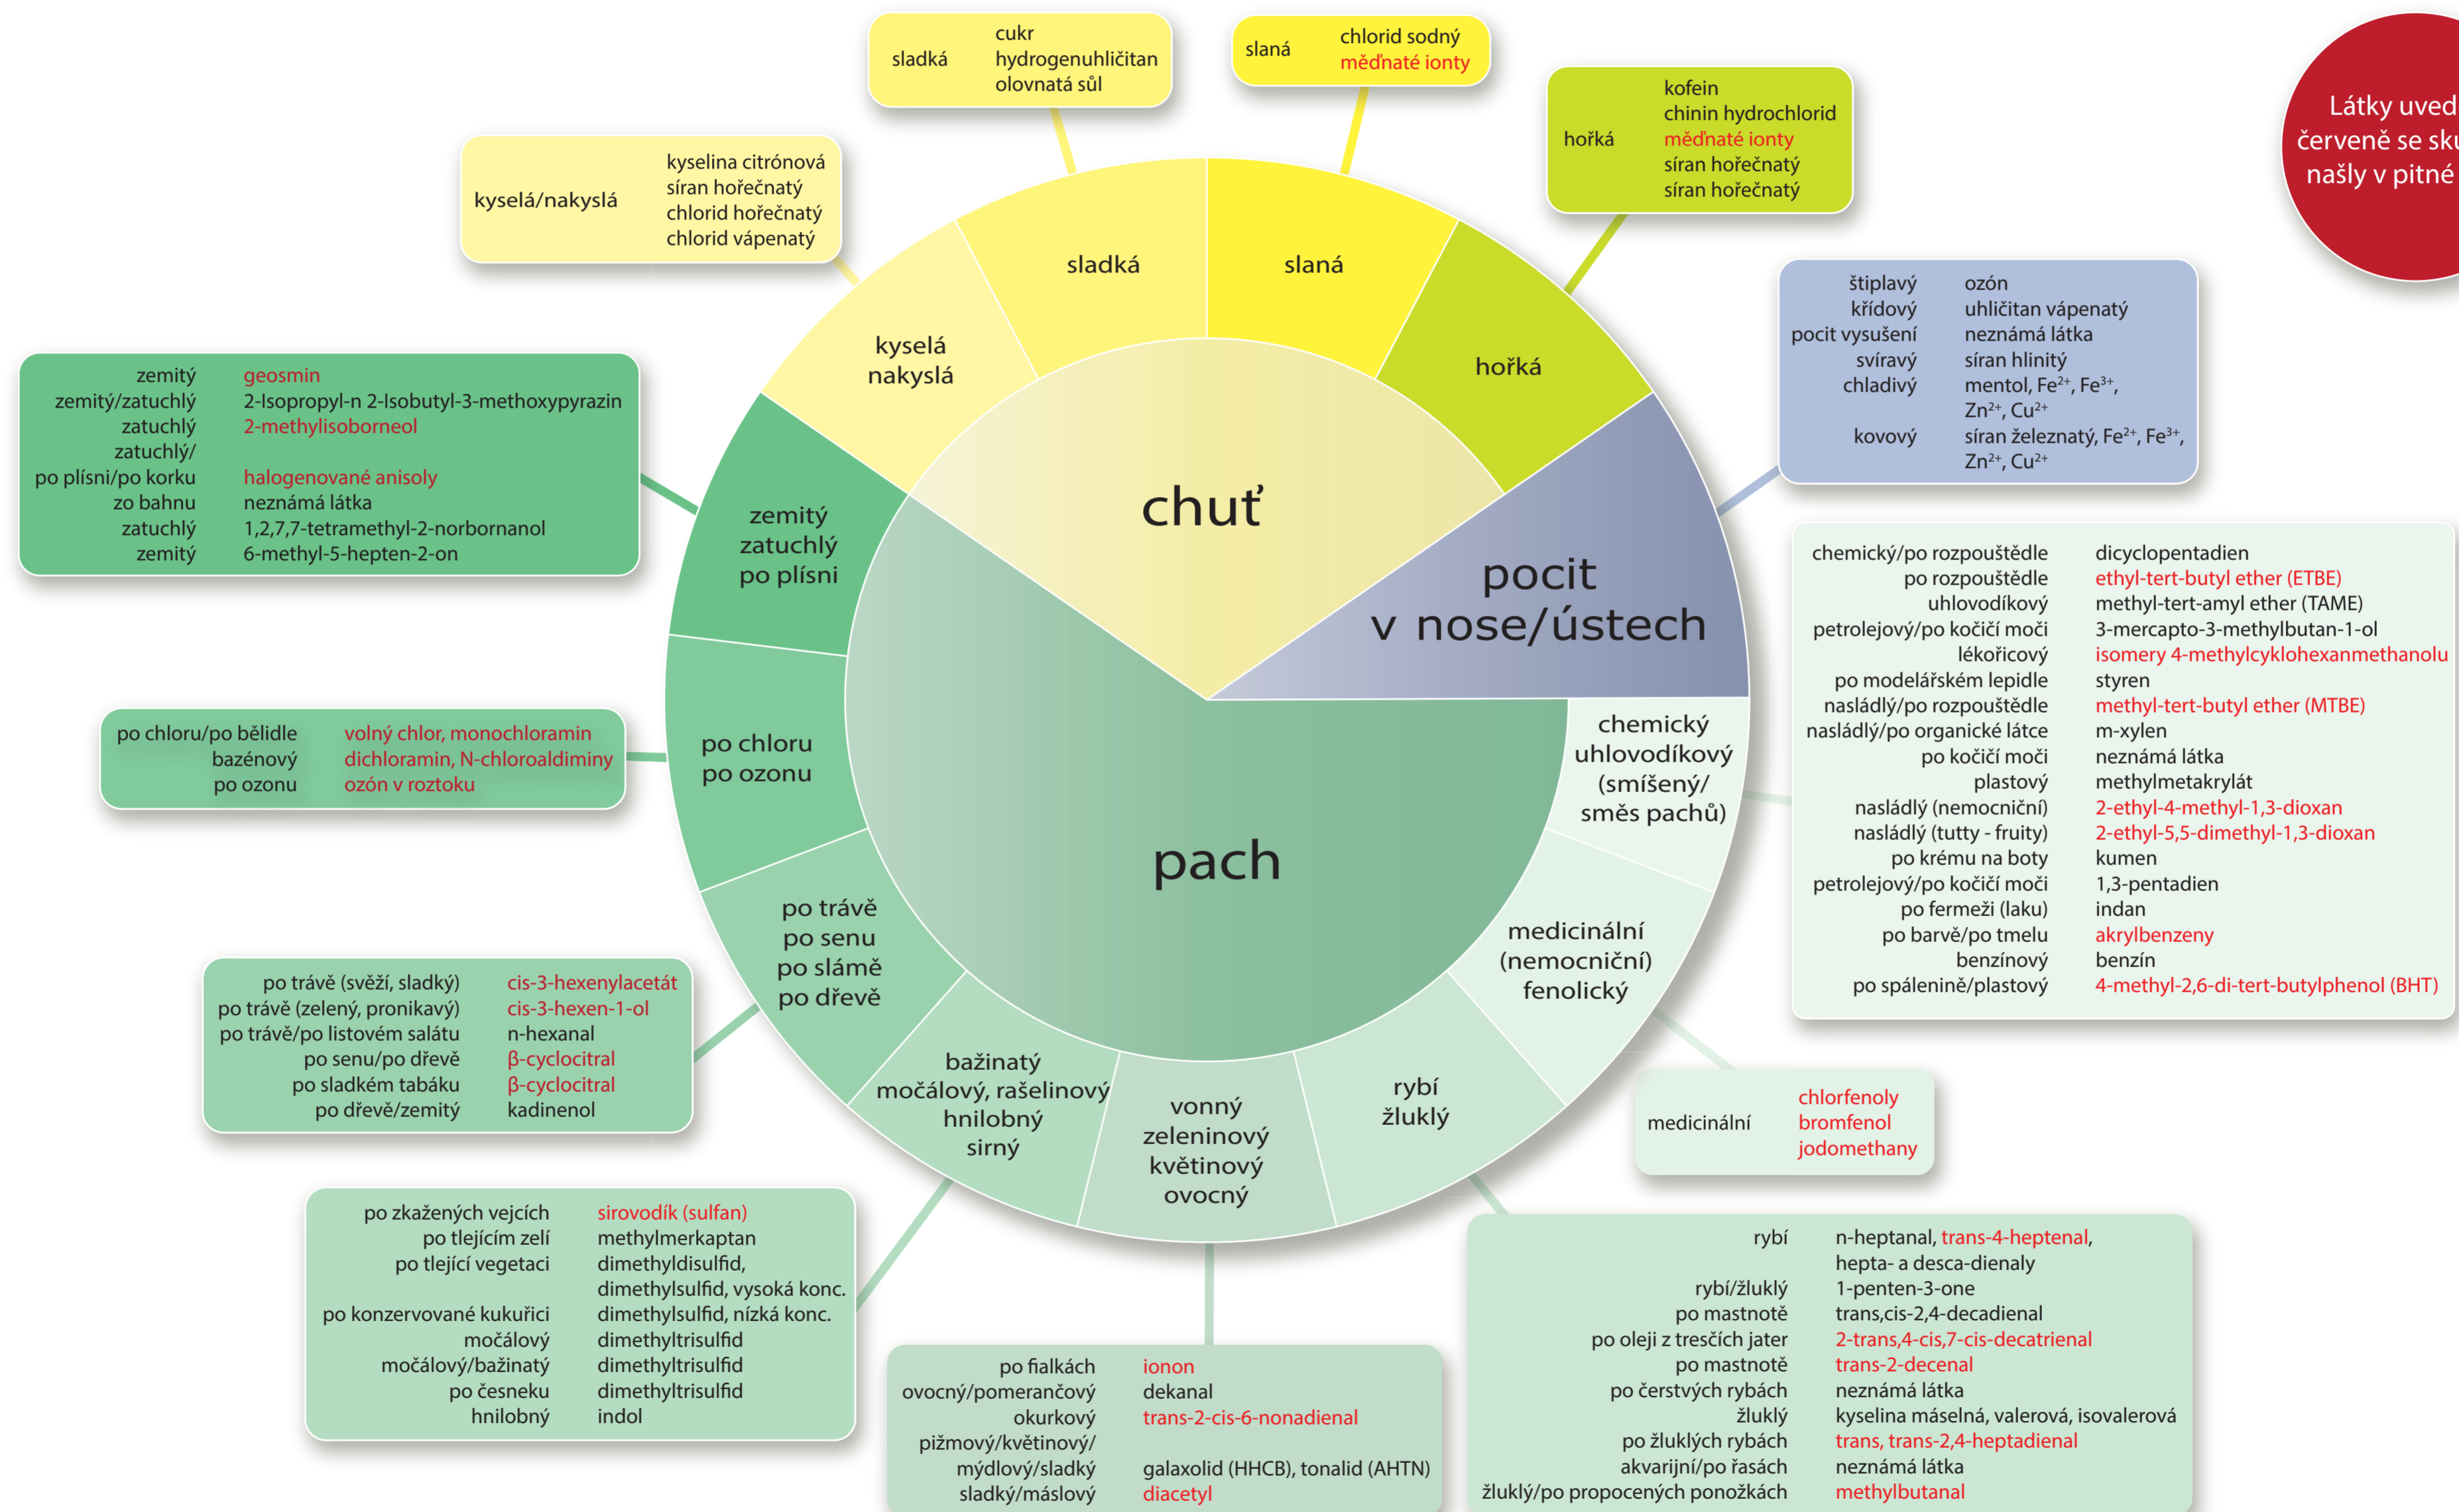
sladká cukr hydrogenuhličitan olovnatá sůl

slaná chlorid sodný měďnaté ionty

hořká kofein chinin hydrochlorid měďnaté ionty síran hořečnatý síran hořečnatý

Látky uved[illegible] červeně se sk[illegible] našly v pitné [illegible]

kyselá/nakyslá kyselina citrónová síran hořečnatý chlorid hořečnatý chlorid vápenatý

štiplavý ozón
křídový uhličitan vápenatý
pocit vysušení neznámá látka
svíravý síran hlinitý
chladivý mentol, $Fe^{2+}$, $Fe^{3+}$, $Zn^{2+}$, $Cu^{2+}$
kovový síran železnatý, $Fe^{2+}$, $Fe^{3+}$, $Zn^{2+}$, $Cu^{2+}$

| | |
|---|---|
| zemitý | geosmin |
| zemitý/zatuchlý | 2-Isopropyl-n 2-Isobutyl-3-methoxypyrazin |
| zatuchlý | 2-methylisoborneol |
| zatuchlý/ po plísni/po korku | halogenované anisoly |
| zo bahnu | neznámá látka |
| zatuchlý | 1,2,7,7-tetramethyl-2-norbornanol |
| zemitý | 6-methyl-5-hepten-2-on |

sladká
slaná
kyselá nakyslá
hořká
chuť
zemitý zatuchlý po plísni
pocit v nose/ústech
po chloru po ozonu
pach
chemický uhlovodíkový (smíšený/ směs pachů)
po trávě po senu po slámě po dřevě
medicinální (nemocniční) fenolický
bažinatý močálový, rašelinový hnilobný sirný
vonný zeleninový květinový ovocný
rybí žluklý

| | |
|---|---|
| chemický/po rozpouštědle | dicyclopentadien |
| po rozpouštědle | ethyl-tert-butyl ether (ETBE) |
| uhlovodíkový | methyl-tert-amyl ether (TAME) |
| petrolejový/po kočičí moči | 3-mercapto-3-methylbutan-1-ol |
| lékořicový | isomery 4-methylcyklohexanmethanolu |
| po modelářském lepidle | styren |
| nasládlý/po rozpouštědle | methyl-tert-butyl ether (MTBE) |
| nasládlý/po organické látce | m-xylen |
| po kočičí moči | neznámá látka |
| plastový | methylmetakrylát |
| nasládlý (nemocniční) | 2-ethyl-4-methyl-1,3-dioxan |
| nasládlý (tutty - fruity) | 2-ethyl-5,5-dimethyl-1,3-dioxan |
| po krému na boty | kumen |
| petrolejový/po kočičí moči | 1,3-pentadien |
| po fermeži (laku) | indan |
| po barvě/po tmelu | akrylbenzeny |
| benzínový | benzín |
| po spálenině/plastový | 4-methyl-2,6-di-tert-butylphenol (BHT) |

| | |
|---|---|
| po chloru/po bělidle | volný chlor, monochloramin |
| bazénový | dichloramin, N-chloroaldiminy |
| po ozonu | ozón v roztoku |

| | |
|---|---|
| po trávě (svěží, sladký) | cis-3-hexenylacetát |
| po trávě (zelený, pronikavý) | cis-3-hexen-1-ol |
| po trávě/po listovém salátu | n-hexanal |
| po senu/po dřevě | β-cyclocitral |
| po sladkém tabáku | β-cyclocitral |
| po dřevě/zemitý | kadinenol |

medicinální chlorfenoly bromfenol jodomethany

| | |
|---|---|
| po zkažených vejcích | sirovodík (sulfan) |
| po tlejícím zelí | methylmerkaptan |
| po tlející vegetaci | dimethyldisulfid, dimethylsulfid, vysoká konc. |
| po konzervované kukuřici | dimethylsulfid, nízká konc. |
| močálový | dimethyltrisulfid |
| močálový/bažinatý | dimethyltrisulfid |
| po česneku | dimethyltrisulfid |
| hnilobný | indol |

| | |
|---|---|
| po fialkách | ionon |
| ovocný/pomerančový | dekanal |
| okurkový | trans-2-cis-6-nonadienal |
| pižmový/květinový/ mýdlový/sladký | galaxolid (HHCB), tonalid (AHTN) |
| sladký/máslový | diacetyl |

| | |
|---|---|
| rybí | n-heptanal, trans-4-heptenal, hepta- a desca-dienaly |
| rybí/žluklý | 1-penten-3-one |
| po mastnotě | trans,cis-2,4-decadienal |
| po oleji z trescích jater | 2-trans,4-cis,7-cis-decatrienal |
| po mastnotě | trans-2-decenal |
| po čerstvých rybách | neznámá látka |
| žluklý | kyselina máselná, valerová, isovalerová |
| po žluklých rybách | trans, trans-2,4-heptadienal |
| akvarijní/po řasách | neznámá látka |
| žluklý/po propocených ponožkách | methylbutanal |